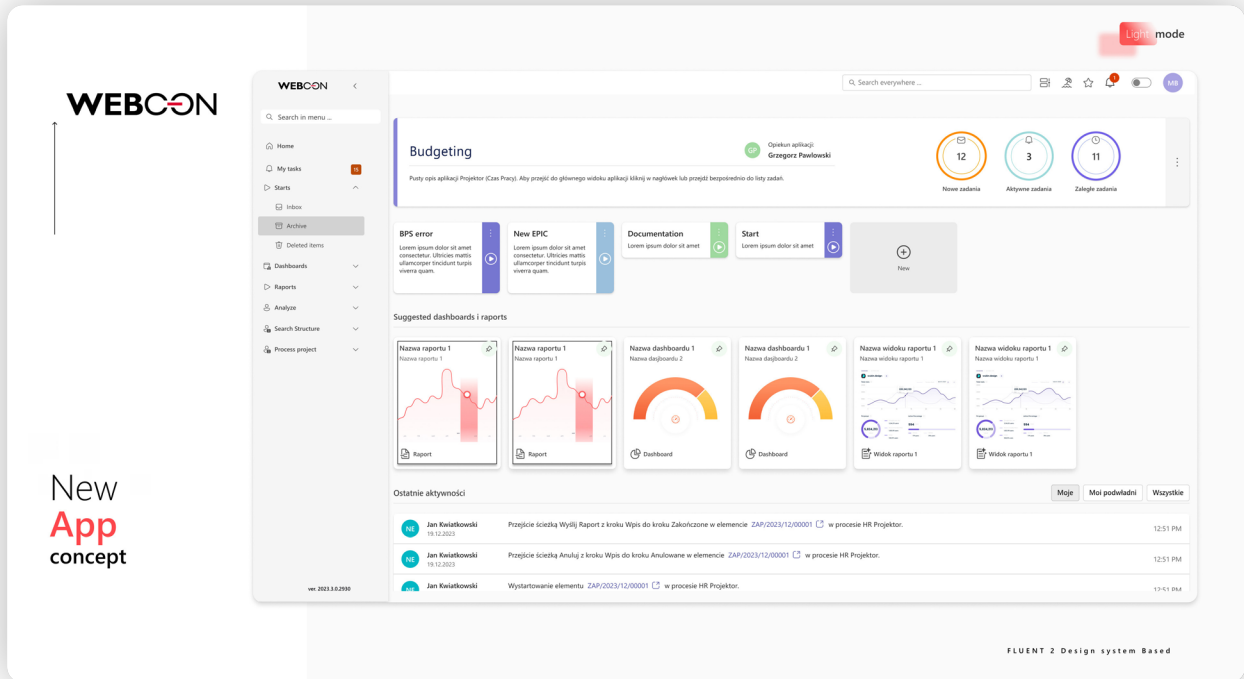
Light mode

WEBCON

New
App
concept

WEBCON

Search in menu ...

Home
My tasks 15
Starts
Inbox
Archive
Deleted items
Dashboards
Raports
Analyze
Search Structure
Process project

ver. 2023.3.0.2930

Search everywhere ...

MB

Budgeting

GP Opiekun aplikacji: Grzegorz Pawlowski

Pusty opis aplikacji Projektor (Czas Pracy). Aby przejść do głównego widoku aplikacji kliknij w nagłówek lub przejdź bezpośrednio do listy zadań.

12
Nowe zadania
3
Aktywne zadania
11
Zaległe zadania

BPS error
Lorem ipsum dolor sit amet consectetur. Ultricies mattis ullamcorper tincidunt turpis viverra quam.

New EPIC
Lorem ipsum dolor sit amet consectetur. Ultricies mattis ullamcorper tincidunt turpis viverra quam.

Documentation
Lorem ipsum dolor sit amet

Start
Lorem ipsum dolor sit amet

New

Suggested dashboards i raports

Nazwa raportu 1
Nazwa raportu 1
Raport

Nazwa raportu 1
Nazwa raportu 1
Raport

Nazwa dashboardu 1
Nazwa dasjboardu 2
Dashboard

Nazwa dashboardu 1
Nazwa dasjboardu 2
Dashboard

Nazwa widoku raportu 1
Nazwa widoku raportu 1
Widok raportu 1

Nazwa widoku raportu 1
Nazwa widoku raportu 1
Widok raportu 1

Ostatnie aktywności

Moje | Moi podwładni | Wszystkie

NE Jan Kwiatkowski 19.12.2023
Przejście ścieżką Wyślij Raport z kroku Wpis do kroku Zakończone w elemencie ZAP/2023/12/00001 w procesie HR Projektor.
12:51 PM

NE Jan Kwiatkowski 19.12.2023
Przejście ścieżką Anuluj z kroku Wpis do kroku Anulowane w elemencie ZAP/2023/12/00001 w procesie HR Projektor.
12:51 PM

NE Jan Kwiatkowski
Wystartowanie elementu ZAP/2023/12/00001 w procesie HR Projektor.
12:51 PM

FLUENT 2 Design system Based